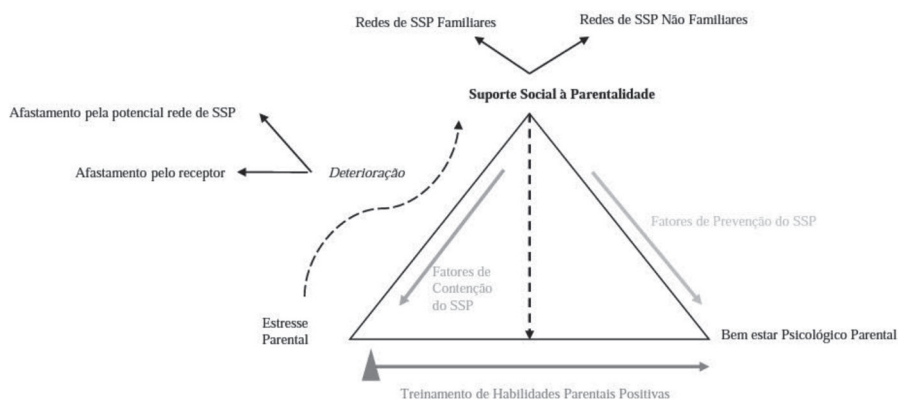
Redes de SSP Familiares

Redes de SSP Não Familiares

Suporte Social à Parentalidade

Afastamento pela potencial rede de SSP

Afastamento pelo receptor

Deterioração

Fatores de Prevenção do SSP

Fatores de Contenção do SSP

Estresse Parental

Bem estar Psicológico Parental

Treinamento de Habilidades Parentais Positivas